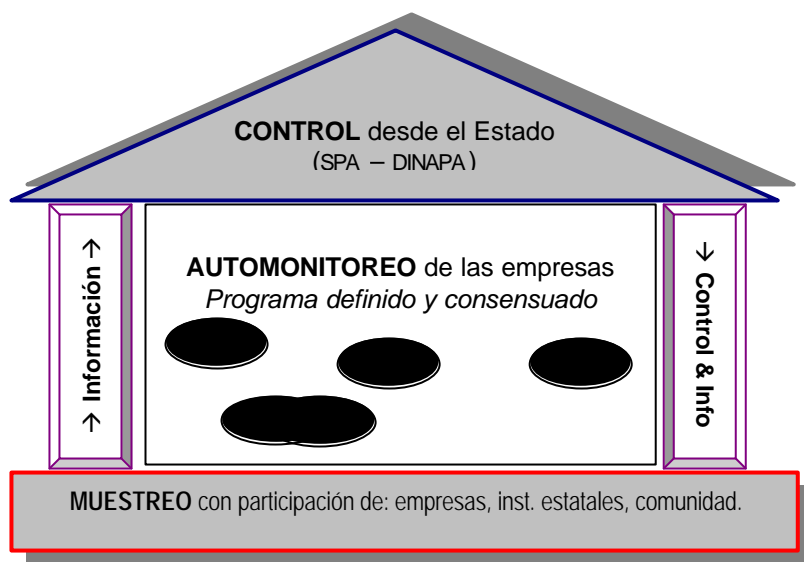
**CONTROL** desde el Estado
(SPA – DINAPA)

→ Información →

**AUTOMONITOREO** de las empresas
*Programa definido y consensuado*

→ Control & Info

**MUESTREO** con participación de: empresas, inst. estatales, comunidad.